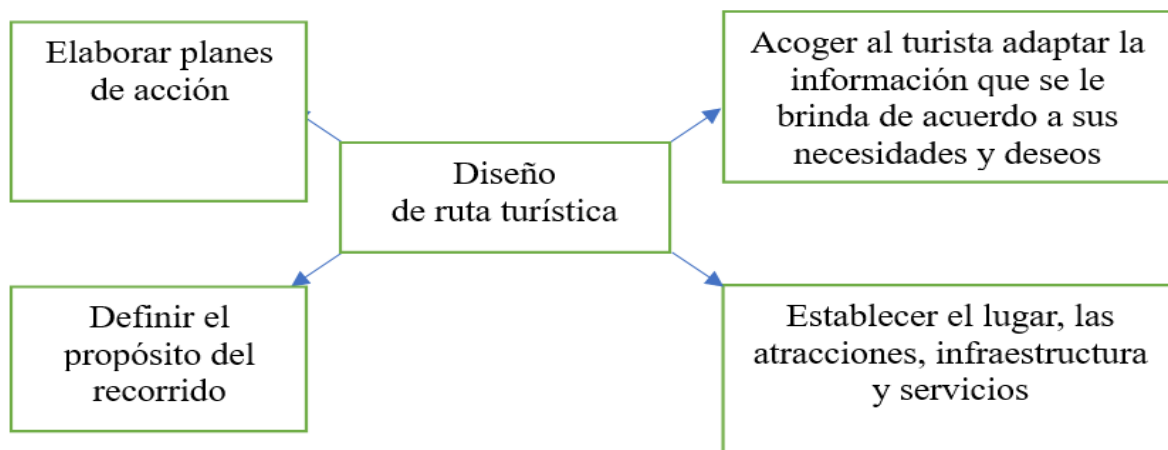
Elaborar planes de acción

Acoger al turista adaptar la información que se le brinda de acuerdo a sus necesidades y deseos

Diseño de ruta turística

Definir el propósito del recorrido

Establecer el lugar, las atracciones, infraestructura y servicios